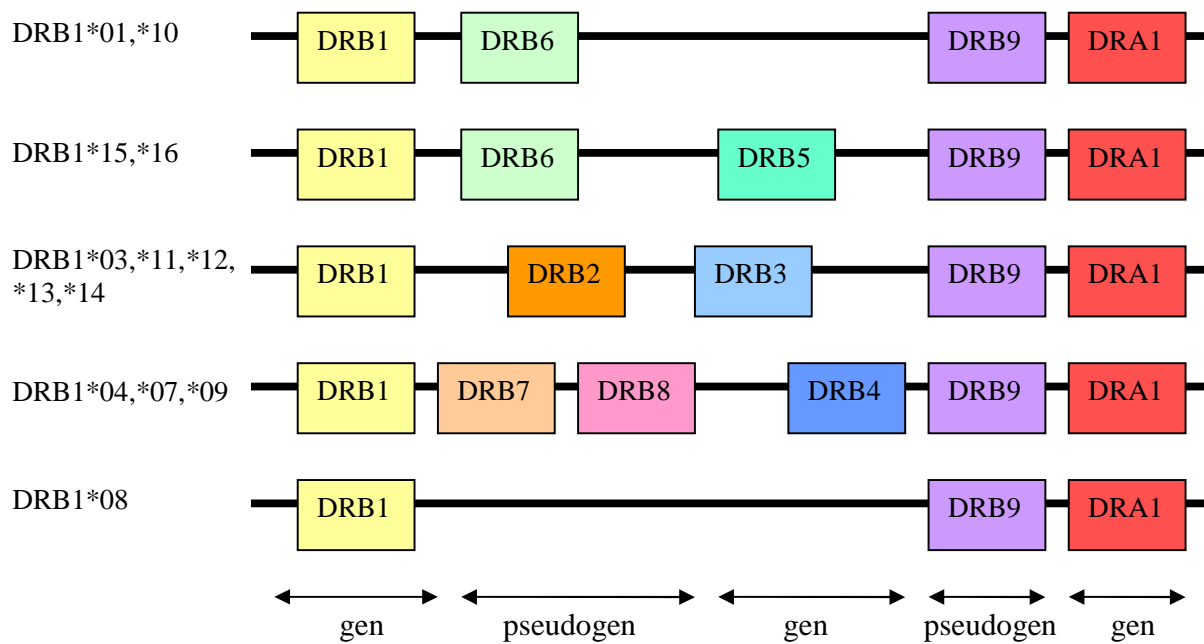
DRB1*01,*10
DRB1
DRB6
DRB9
DRA1

DRB1*15,*16
DRB1
DRB6
DRB5
DRB9
DRA1

DRB1*03,*11,*12, *13,*14
DRB1
DRB2
DRB3
DRB9
DRA1

DRB1*04,*07,*09
DRB1
DRB7
DRB8
DRB4
DRB9
DRA1

DRB1*08
DRB1
DRB9
DRA1

gen
pseudogen
gen
pseudogen
gen